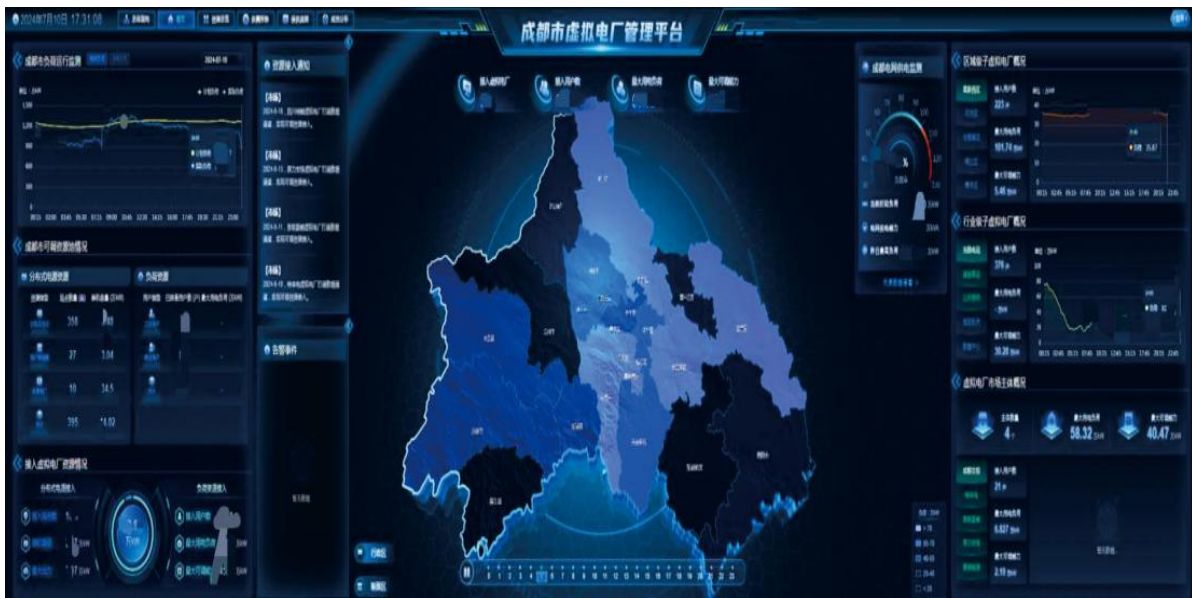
2024年7月10日 17:31:08

成都市虚拟电厂管理平台

成都市负荷运行监测

成都市可调资源接入情况

分布式电源资源

负荷资源

358

27

3.04

10

34.5

395

14.02

接入虚拟电厂资源情况

分布式电源接入

负荷资源接入

资源接入通知

[本端]

[本端]

[本端]

[本端]

告警事件

接入虚拟电厂

接入用户数

最大调峰负荷

最大可调能力

成都电网供电监测

区域级子虚拟电厂概况

223

101.74

5.46

行业级子虚拟电厂概况

376

39.26

虚拟电厂市场主体概况

4

58.32

40.47

21

6.537

3.19

行政区

电网区

1 2 3 4 5 6 7 8 9 10 11 12 13 14 15 16 17 18 19 20 21 22 23